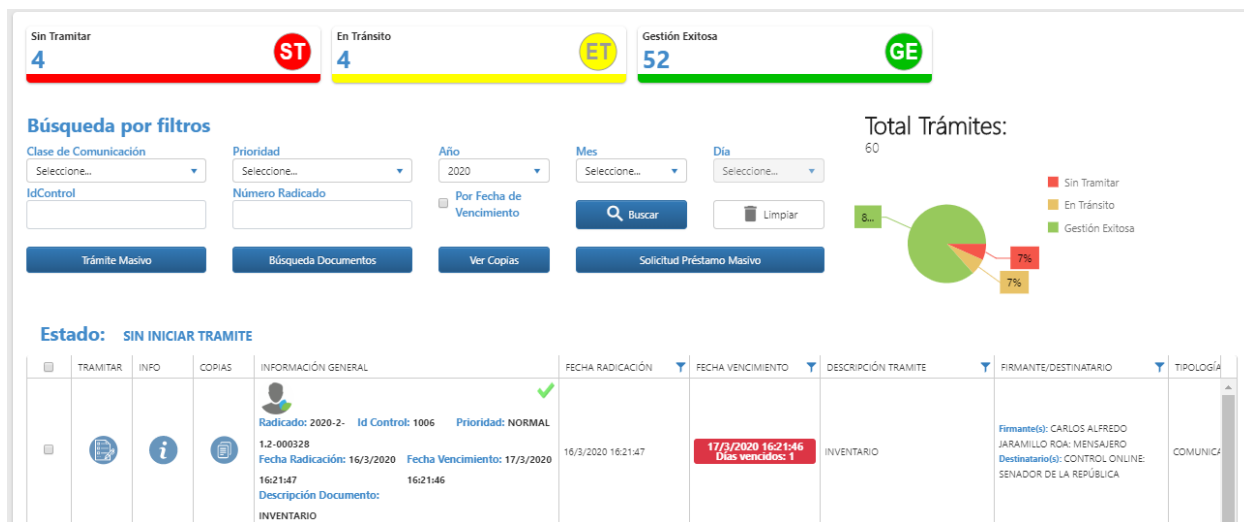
Sin Tramitar
4
ST

En Tránsito
4
ET

Gestión Exitosa
52
GE

Búsqueda por filtros

Clase de Comunicación
Seleccione...
Prioridad
Seleccione...
Año
2020
Mes
Seleccione...
Día
Seleccione...
IdControl
Número Radicado
Por Fecha de Vencimiento
Buscar
Limpiar
Trámite Masivo
Búsqueda Documentos
Ver Copias
Solicitud Préstamo Masivo

Total Trámites:
60

Sin Tramitar
En Tránsito
Gestión Exitosa
8...
7%
7%

Estado: SIN INICIAR TRAMITE

| | TRAMITAR | INFO | COPIAS | INFORMACIÓN GENERAL | FECHA RADICACIÓN | FECHA VENCIMIENTO | DESCRIPCIÓN TRAMITE | FIRMANTE/DESTINATARIO | TIPOLOGÍA |
|---|---|---|---|---|---|---|---|---|---|
| | | | | Radicado: 2020-2-1.2-000328 Id Control: 1006 Prioridad: NORMAL Fecha Radicación: 16/3/2020 16:21:47 Fecha Vencimiento: 17/3/2020 16:21:46 Descripción Documento: INVENTARIO | 16/3/2020 16:21:47 | 17/3/2020 16:21:46 Días vencidos: 1 | INVENTARIO | Firmante(s): CARLOS ALFREDO JARAMILLO ROA: MENSAJERO Destinatario(s): CONTROL ONLINE: SENADOR DE LA REPÚBLICA | COMUNICA |